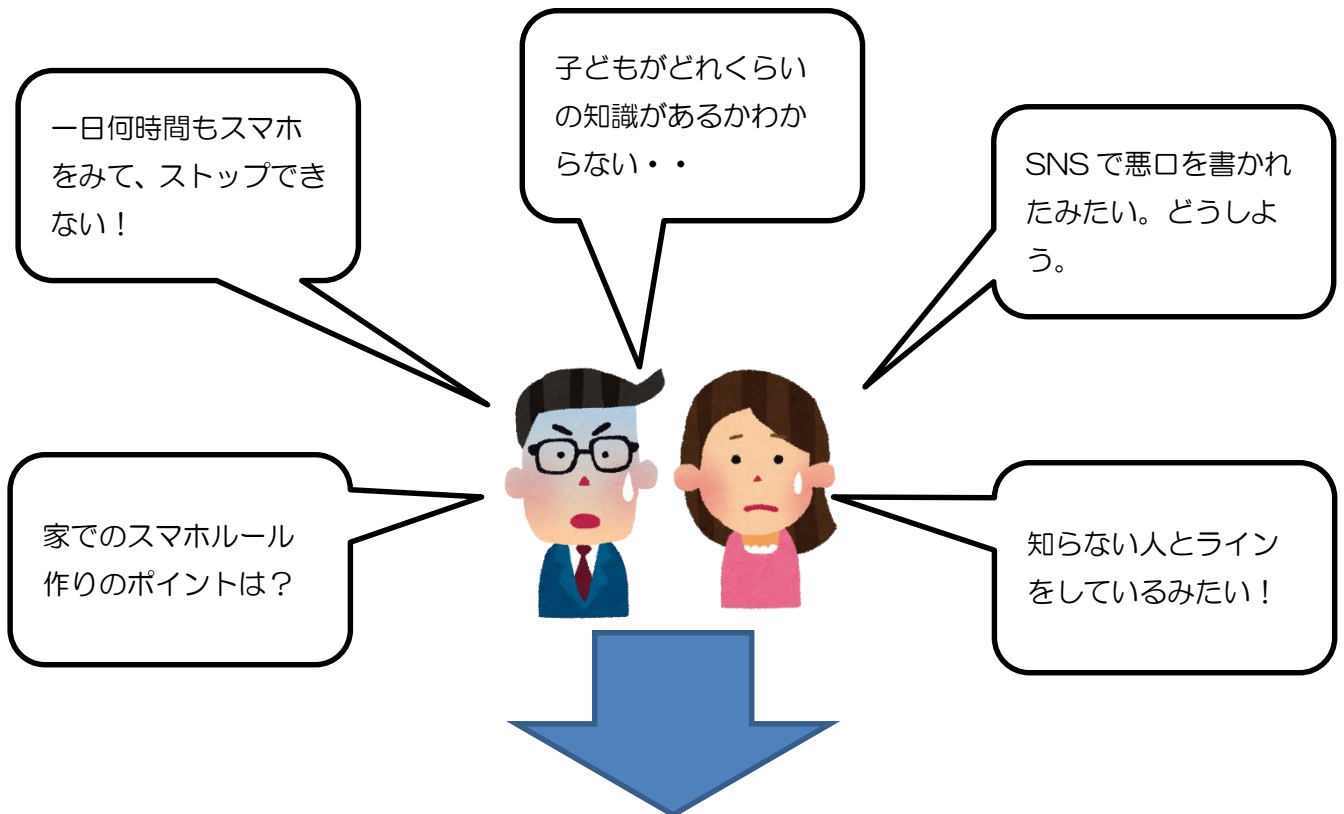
一日何時間もスマホをみて、ストップできない！

子どもがどれくらいの知識があるかわからない・・

SNSで悪口を書かれたみたい。どうしよう。

家でのスマホルール作りのポイントは？

知らない人とラインをしているみたい！